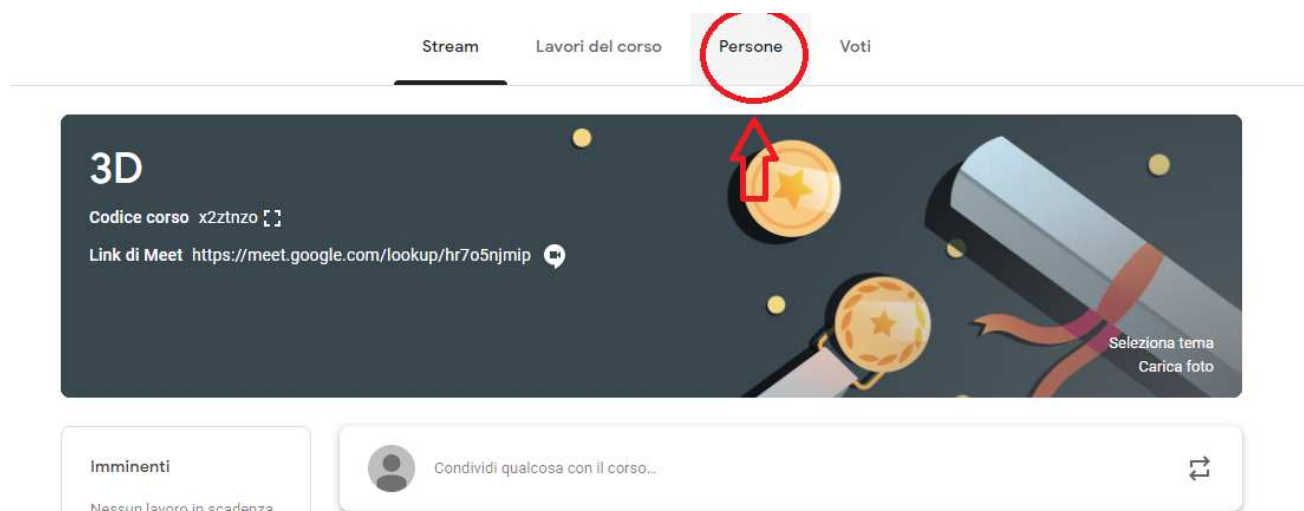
Stream Lavori del corso Persone Voti

3D

Codice corso x2ztnzo

Link di Meet https://meet.google.com/lookup/hr7o5njmip

Seleziona tema
Carica foto

Imminenti

Nessun lavoro in scadenza

Condividi qualcosa con il corso...